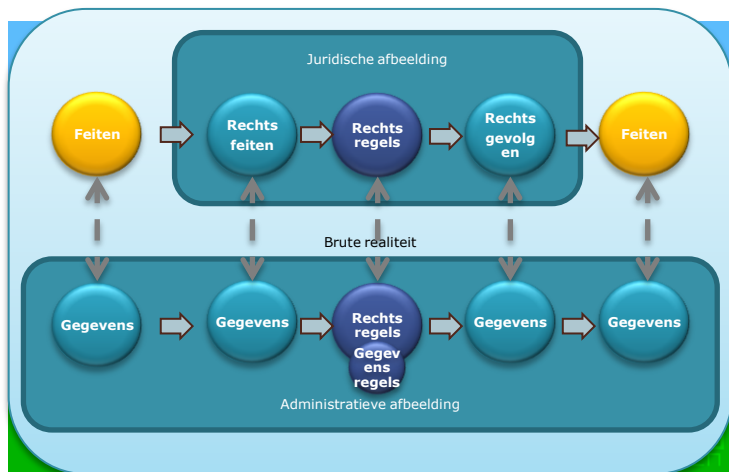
Juridische afbeelding

Feiten

Rechts feiten

Rechts regels

Rechts gevolg en

Feiten

Brute realiteit

Gegevens

Gegevens

Rechts regels

Gegev ens regels

Gegevens

Gegevens

Administratieve afbeelding